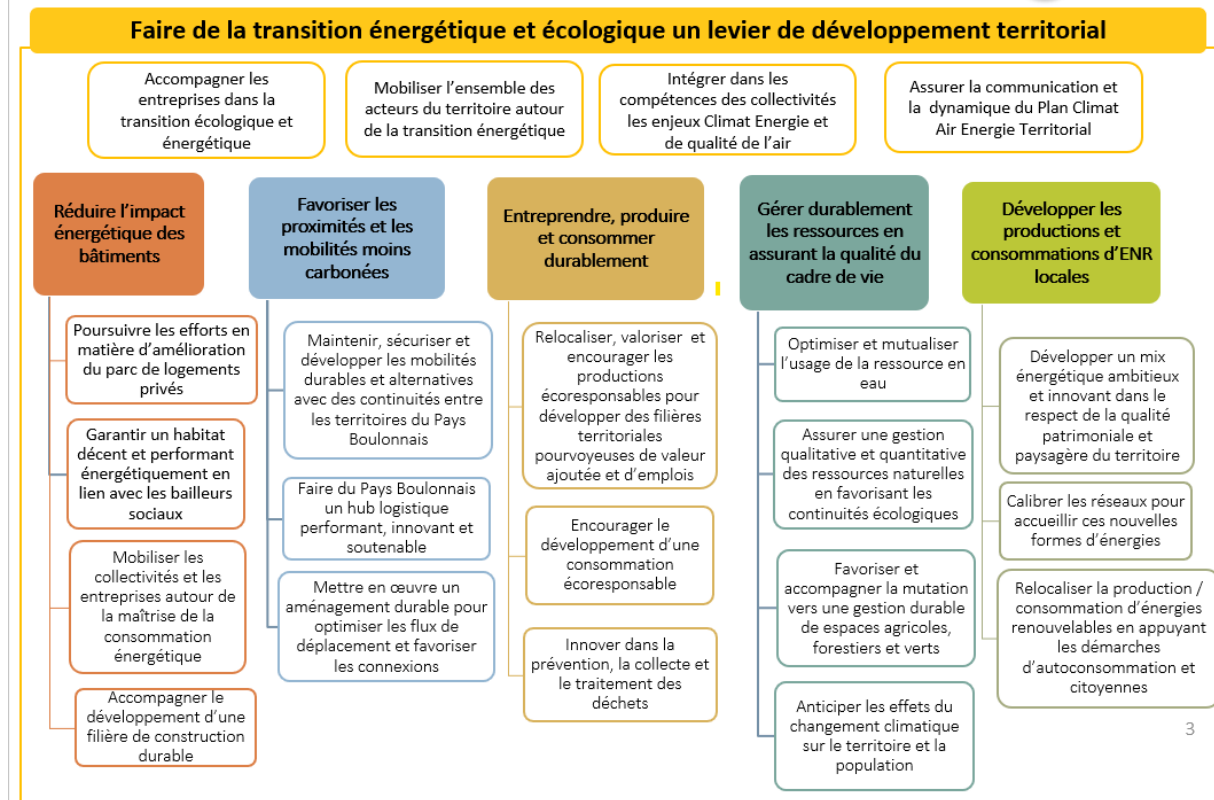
Faire de la transition énergétique et écologique un levier de développement territorial

Accompagner les entreprises dans la transition écologique et énergétique

Mobiliser l'ensemble des acteurs du territoire autour de la transition énergétique

Intégrer dans les compétences des collectivités les enjeux Climat Energie et de qualité de l'air

Assurer la communication et la dynamique du Plan Climat Air Energie Territorial

Réduire l'impact énergétique des bâtiments

Poursuivre les efforts en matière d'amélioration du parc de logements privés

Garantir un habitat décent et performant énergétiquement en lien avec les bailleurs sociaux

Mobiliser les collectivités et les entreprises autour de la maîtrise de la consommation énergétique

Accompagner le développement d'une filière de construction durable

Favoriser les proximités et les mobilités moins carbonées

Maintenir, sécuriser et développer les mobilités durables et alternatives avec des continuités entre les territoires du Pays Boulonnais

Faire du Pays Boulonnais un hub logistique performant, innovant et soutenable

Mettre en œuvre un aménagement durable pour optimiser les flux de déplacement et favoriser les connexions

Entreprendre, produire et consommer durablement

Relocaliser, valoriser et encourager les productions écoresponsables pour développer des filières territoriales pourvoyeuses de valeur ajoutée et d'emplois

Encourager le développement d'une consommation écoresponsable

Innover dans la prévention, la collecte et le traitement des déchets

Gérer durablement les ressources en assurant la qualité du cadre de vie

Optimiser et mutualiser l'usage de la ressource en eau

Assurer une gestion qualitative et quantitative des ressources naturelles en favorisant les continuités écologiques

Favoriser et accompagner la mutation vers une gestion durable de espaces agricoles, forestiers et verts

Anticiper les effets du changement climatique sur le territoire et la population

Développer les productions et consommations d'ENR locales

Développer un mix énergétique ambitieux et innovant dans le respect de la qualité patrimoniale et paysagère du territoire

Calibrer les réseaux pour accueillir ces nouvelles formes d'énergies

Relocaliser la production / consommation d'énergies renouvelables en appuyant les démarches d'autoconsommation et citoyennes

3